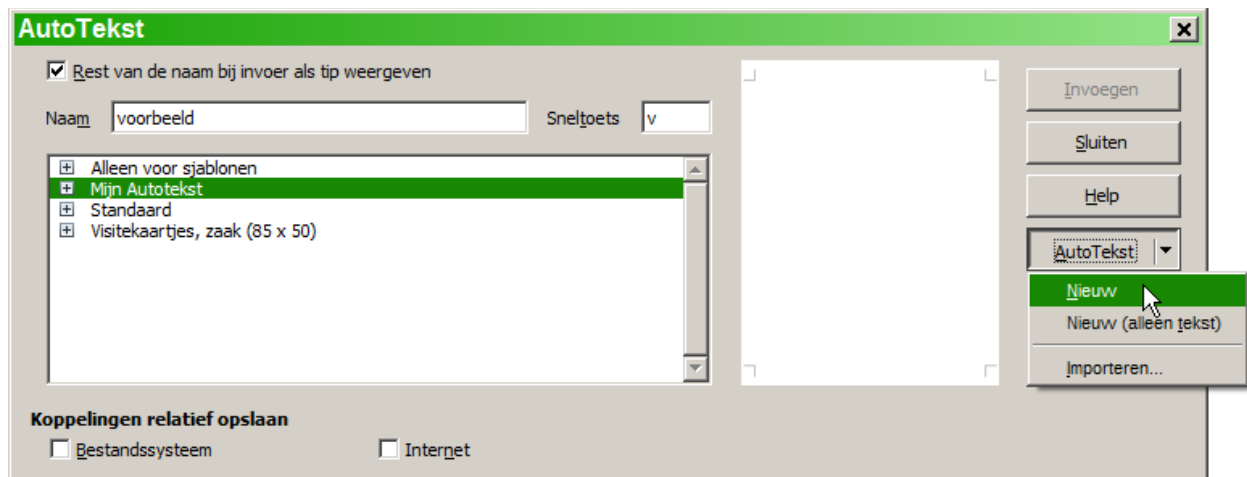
AutoTekst

Rest van de naam bij invoer als tip weergeven

Naam voorbeeld

Sneltoets v

Alleen voor sjablonen
Mijn Autotekst
Standaard
Visitekaartjes, zaak (85 x 50)

Invoegen

Sluiten

Help

AutoTekst

Nieuw

Nieuw (alleen tekst)

Importeren...

Koppelingen relatief opslaan

Bestandssysteem

Internet